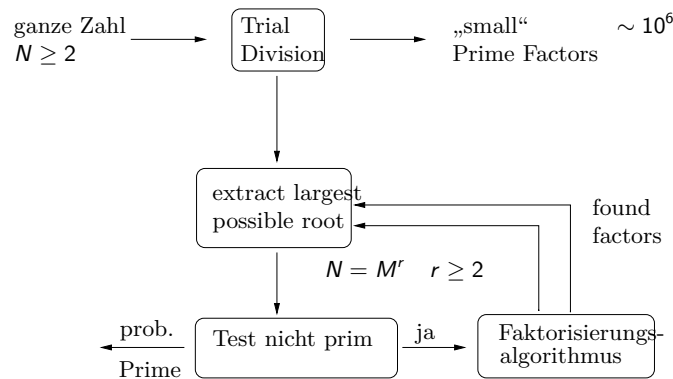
ganze Zahl
$N \geq 2$

Trial Division

„small“ Prime Factors

$\sim 10^6$

extract largest possible root

found factors

$N = M^r \quad r \geq 2$

prob. Prime

Test nicht prim

ja

Faktorisierungsalgorithmus